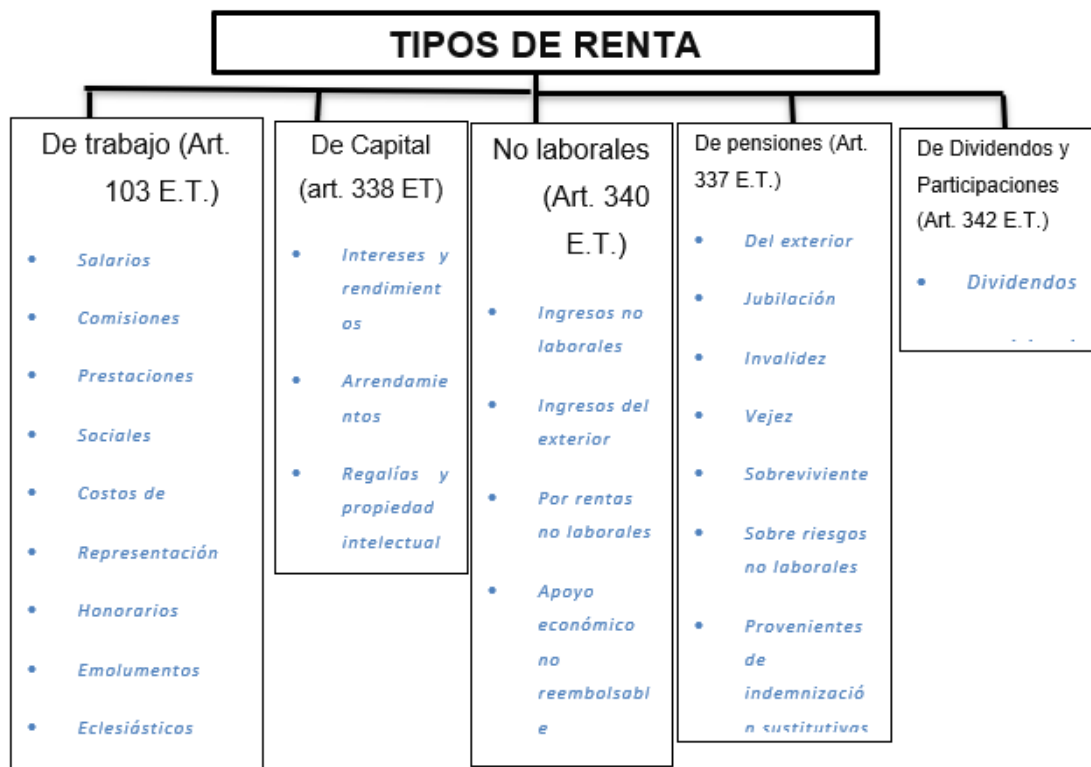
TIPOS DE RENTA

De trabajo (Art. 103 E.T.)

- Salarios
- Comisiones
- Prestaciones
- Sociales
- Costos de
- Representación
- Honorarios
- Emolumentos
- Eclesiásticos

De Capital (art. 338 ET)

- Intereses y rendimientos
- Arrendamientos
- Regalías y propiedad intelectual

No laborales (Art. 340 E.T.)

- Ingresos no laborales
- Ingresos del exterior
- Por rentas no laborales
- Apoyo económico no reembolsable

De pensiones (Art. 337 E.T.)

- Del exterior
- Jubilación
- Invalidez
- Vejez
- Sobreviviente
- Sobre riesgos no laborales
- Provenientes de indemnización sustitutivas

De Dividendos y Participaciones (Art. 342 E.T.)

- Dividendos
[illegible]